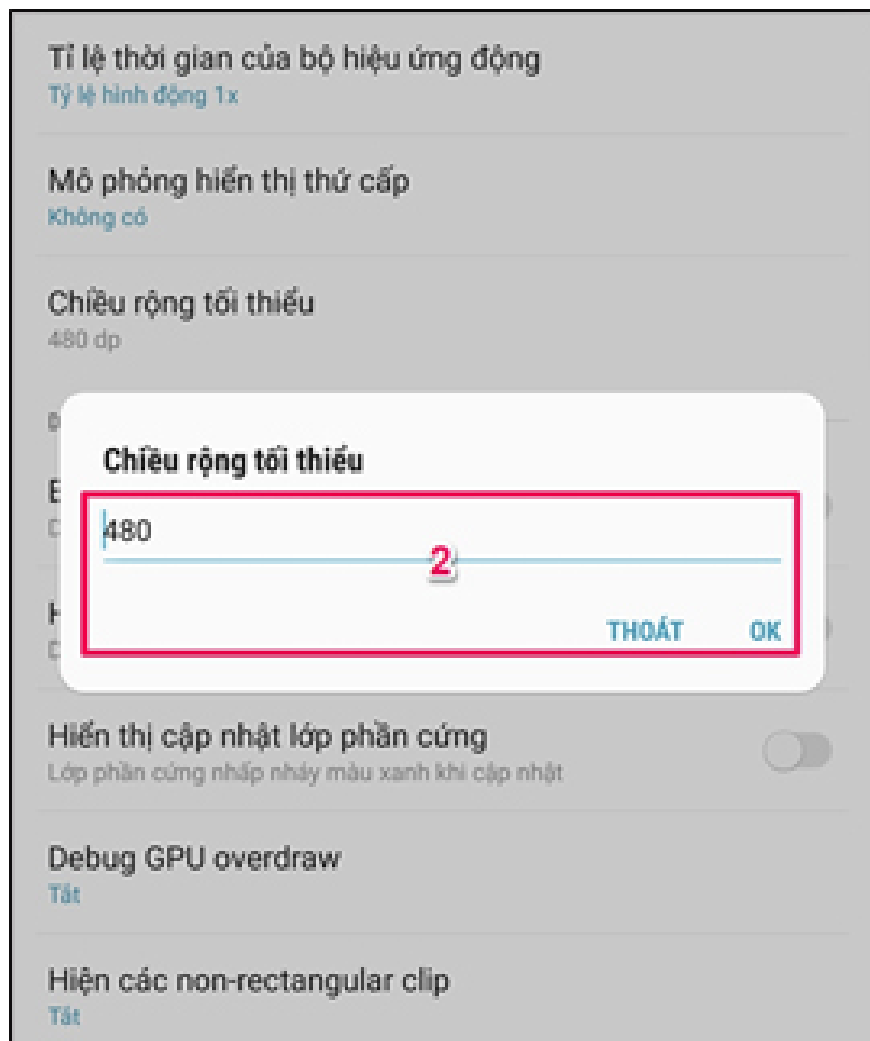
Tỉ lệ thời gian của bộ hiệu ứng động
Tỷ lệ hình động 1x

Mô phỏng hiển thị thứ cấp
Không có

Chiều rộng tối thiểu
480 dp

Chiều rộng tối thiểu

480

2

THOÁT OK

Hiển thị cập nhật lớp phần cứng
Lớp phần cứng nhấp nháy màu xanh khi cập nhật

Debug GPU overdraw
Tắt

Hiện các non-rectangular clip
Tắt